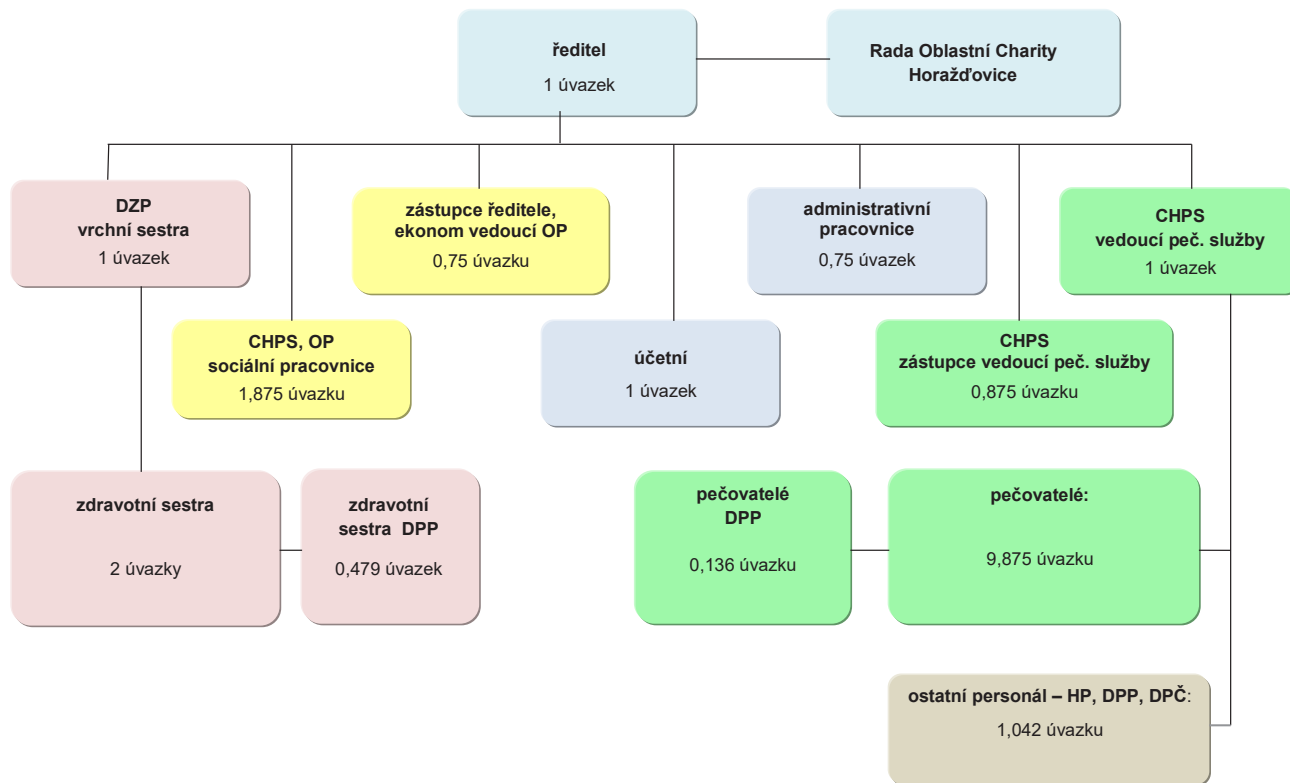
ředitel
1 úvazek

Rada Oblastní Charity Horažďovice

DZP
vrchní sestra
1 úvazek

zástupce ředitele, ekonom vedoucí OP
0,75 úvazku

administrativní pracovnice
0,75 úvazek

CHPS
vedoucí peč. služby
1 úvazek

CHPS, OP
sociální pracovnice
1,875 úvazku

účetní
1 úvazek

CHPS
zástupce vedoucí peč. služby
0,875 úvazku

zdravotní sestra
2 úvazky

zdravotní sestra DPP
0,479 úvazek

pečovatelé DPP
0,136 úvazku

pečovatelé:
9,875 úvazku

ostatní personál – HP, DPP, DPČ:
1,042 úvazku